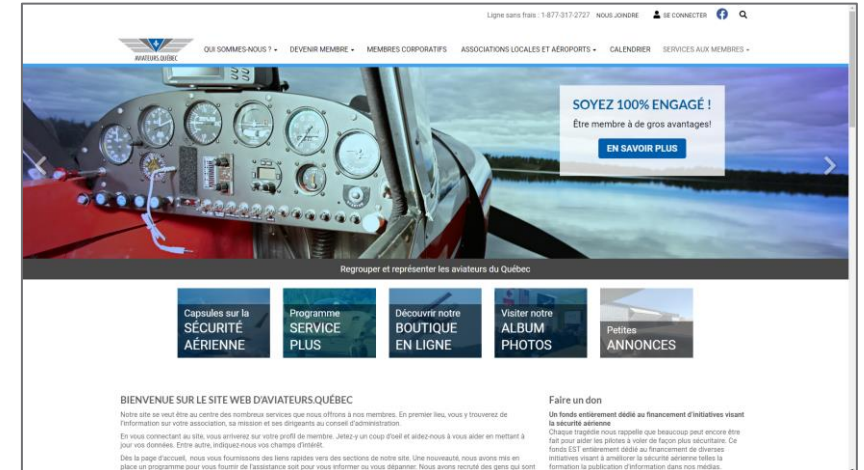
Ligne sans frais : 1-877-317-2727 NOUS JOINDRE SE CONNECTER

AVIATEURS.QUÉBEC

QUI SOMMES-NOUS ? DEVENIR MEMBRE MEMBRES CORPORATIFS ASSOCIATIONS LOCALES ET AÉROPORTS CALENDRIER SERVICES AUX MEMBRES

SOYEZ 100% ENGAGÉ !
Être membre à de gros avantages!
EN SAVOIR PLUS

Regrouper et représenter les aviateurs du Québec

Capsules sur la SÉCURITÉ AÉRIENNE

Programme SERVICE PLUS

Découvrir notre BOUTIQUE EN LIGNE

Visiter notre ALBUM PHOTOS

Petites ANNONCES

BIENVENUE SUR LE SITE WEB D'AVIATEURS.QUÉBEC

Notre site se veut être au centre des nombreux services que nous offrons à nos membres. En premier lieu, vous y trouverez de l'information sur votre association, sa mission et ses dirigeants au conseil d'administration.

En vous connectant au site, vous arriverez sur votre profil de membre. Jetez-y un coup d'oeil et aidez-nous à vous aider en mettant à jour vos données. Entre autre, indiquez-nous vos champs d'intérêt.

Dès la page d'accueil, nous vous fournissons des liens rapides vers des sections de notre site. Une nouveauté, nous avons mis en place un programme pour vous fournir de l'assistance soit pour vous informer ou vous dépanner. Nous avons recruté des gens qui sont

Faire un don

Un fonds entièrement dédié au financement d'initiatives visant la sécurité aérienne
Chaque tragédie nous rappelle que beaucoup peut encore être fait pour aider les pilotes à voler de façon plus sécuritaire. Ce fonds EST entièrement dédié au financement de diverses initiatives visant à améliorer la sécurité aérienne telles la formation la publication d'information dans nos médias.